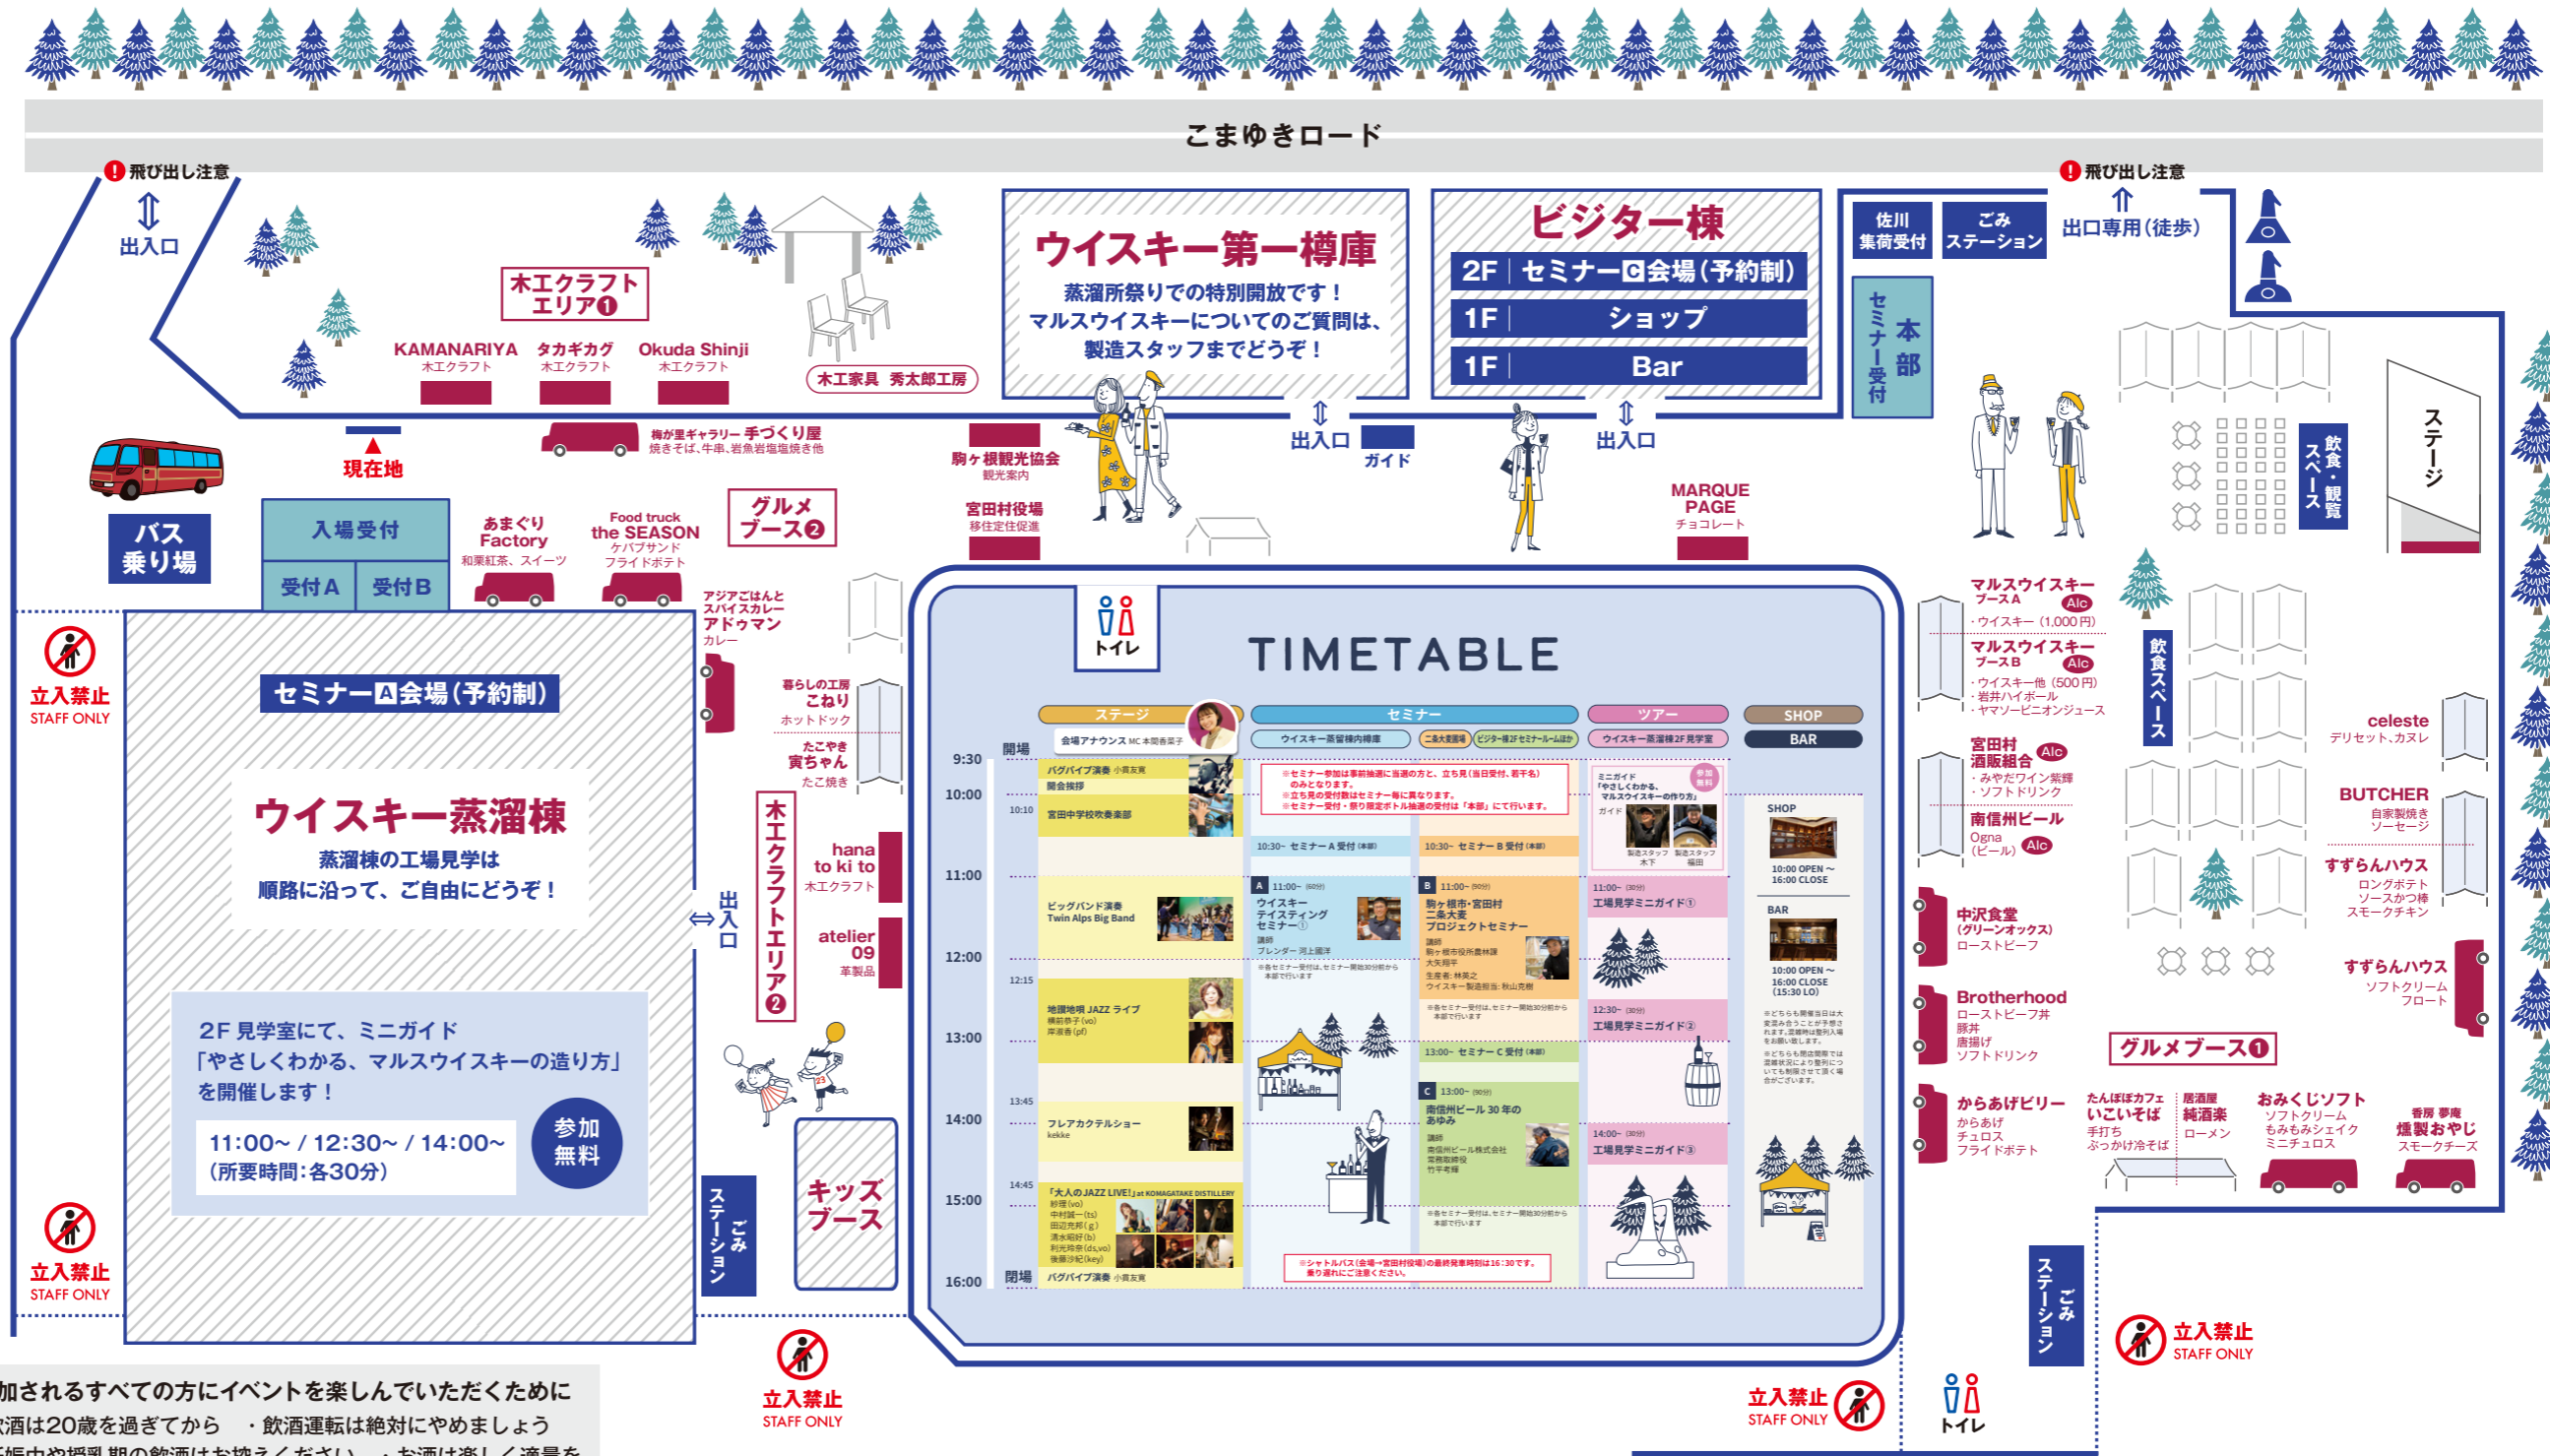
こまゆきロード

飛び出し注意
出入口

飛び出し注意
出口専用(徒歩)

木工クラフトエリア❶
KAMANARIYA 木工クラフト
タカギカグ 木工クラフト
Okuda Shinji 木工クラフト
木工家具 秀太郎工房

ウイスキー第一樽庫
蒸溜所祭りでの特別開放です！
マルスウイスキーについてのご質問は、
製造スタッフまでどうぞ！

ビジター棟
2F セミナーC会場(予約制)
1F ショップ
1F Bar

佐川集荷受付
ごみステーション
セミナー受付
本部

梅が里ギャラリー 手づくり屋
焼きそば、牛串、岩魚岩塩焼き他
現在地
駒ヶ根観光協会 観光案内
出入口
ガイド
出入口
宮田村役場 移住定住促進
MARQUE PAGE チョコレート

バス乗り場
入場受付
受付A 受付B
あまぐりFactory 和栗紅茶、スイーツ
Food truck the SEASON ケバブサンド フライドポテト
グルメブース❷
アジアごはんとスパイスカレー アドゥマン カレー
暮らしの工房 こねり ホットドック
たこやき 寅ちゃん たこ焼き
木工クラフトエリア❷
hana to ki to 木工クラフト
atelier 09 革製品
出入口

飲食・観覧スペース
ステージ

立入禁止 STAFF ONLY

セミナーA会場(予約制)
ウイスキー蒸溜棟
蒸溜棟の工場見学は
順路に沿って、ご自由にどうぞ！

2F 見学室にて、ミニガイド
「やさしくわかる、マルスウイスキーの造り方」
を開催します！
11:00～ / 12:30～ / 14:00～
(所要時間:各30分)
参加無料

キッズブース
ごみステーション

トイレ
TIMETABLE
ステージ
セミナー
ツアー
SHOP
BAR
会場アナウンス MC 本間香菜子
ウイスキー蒸留棟内樽庫
ビジター棟2Fセミナールーム
ウイスキー蒸溜棟2F見学室
開場
9:30
10:00
11:00
12:00
13:00
14:00
15:00
16:00
閉場
バグパイプ演奏 小貫友寛
開会挨拶
10:10
宮田中学校吹奏楽部
ビッグバンド演奏 Twin Alps Big Band
12:15
地理地唄 JAZZ ライブ
13:45
フレアカクテルショー kekke
14:45
「大人のJAZZ LIVE!」at KOMAGATAKE DISTILLERY
バグパイプ演奏 小貫友寛
10:30～ セミナーA受付(本部)
10:30～ セミナーB受付(本部)
A 11:00～ ウイスキーテイスティングセミナー①
B 11:00～ 駒ヶ根市・宮田村 二条大麦プロジェクトセミナー
13:00～ セミナーC受付(本部)
C 13:00～ 南信州ビール 30年のあゆみ
ミニガイド「やさしくわかる、マルスウイスキーの作り方」
11:00～ 工場見学ミニガイド①
12:30～ 工場見学ミニガイド②
14:00～ 工場見学ミニガイド③
SHOP 10:00 OPEN ～ 16:00 CLOSE
BAR 10:00 OPEN ～ 16:00 CLOSE (15:30 LO)

マルスウイスキーブースA Alc ・ウイスキー (1,000円)
マルスウイスキーブースB Alc ・ウイスキー他 (500円) ・岩井ハイボール ・ヤマソービニオンジュース
宮田村酒販組合 Alc ・みやだワイン紫輝 ・ソフトドリンク
南信州ビール Ogna (ビール) Alc
飲食スペース
celeste デリセット、カヌレ
BUTCHER 自家製焼き ソーセージ
すずらんハウス ロングポテト ソースかつ棒 スモークチキン
中沢食堂 (グリーンオックス) ローストビーフ
すずらんハウス ソフトクリーム フロート
Brotherhood ローストビーフ丼 豚丼 唐揚げ ソフトドリンク
グルメブース❶
からあげビリー からあげ チュロス フライドポテト
たんぽぽカフェ いこいそば 手打ち ぶっかけ冷そば
居酒屋 純酒楽 ローメン
おみくじソフト ソフトクリーム もみもみシェイク ミニチュロス
香房 夢庵 燻製おやじ スモークチーズ

ごみステーション
立入禁止 STAFF ONLY
立入禁止 STAFF ONLY
トイレ

加されるすべての方にイベントを楽しんでいただくために
酒は20歳を過ぎてから ・飲酒運転は絶対にやめましょう
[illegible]